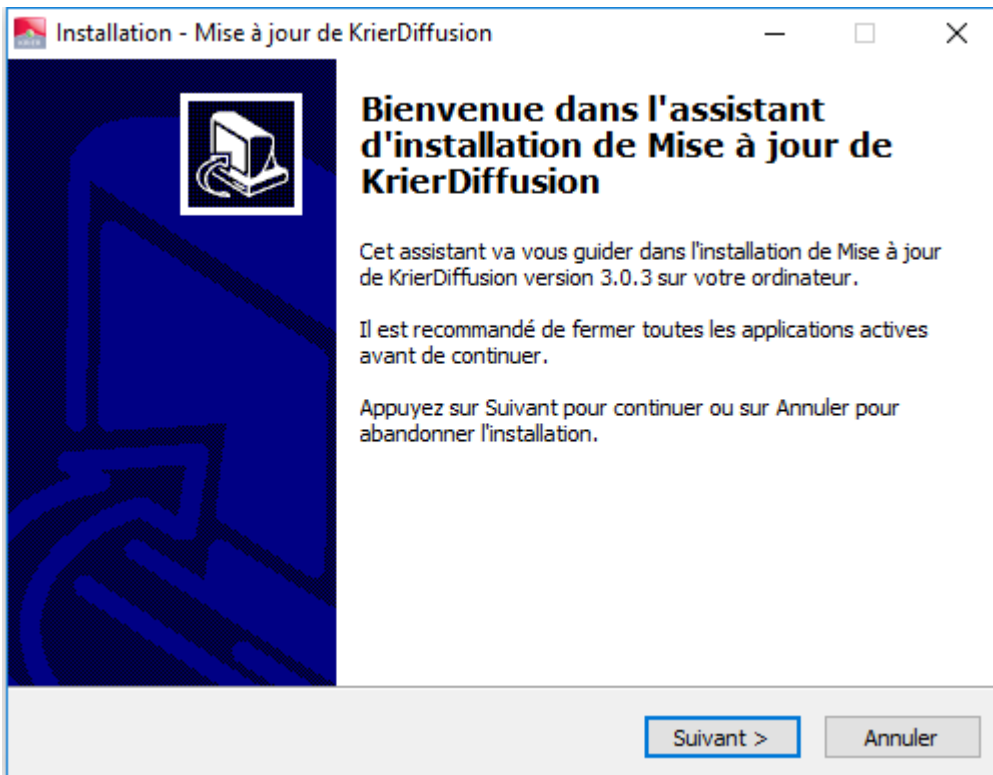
Installation - Mise à jour de KrierDiffusion

Bienvenue dans l'assistant d'installation de Mise à jour de KrierDiffusion

Cet assistant va vous guider dans l'installation de Mise à jour de KrierDiffusion version 3.0.3 sur votre ordinateur.

Il est recommandé de fermer toutes les applications actives avant de continuer.

Appuyez sur Suivant pour continuer ou sur Annuler pour abandonner l'installation.

Suivant >

Annuler